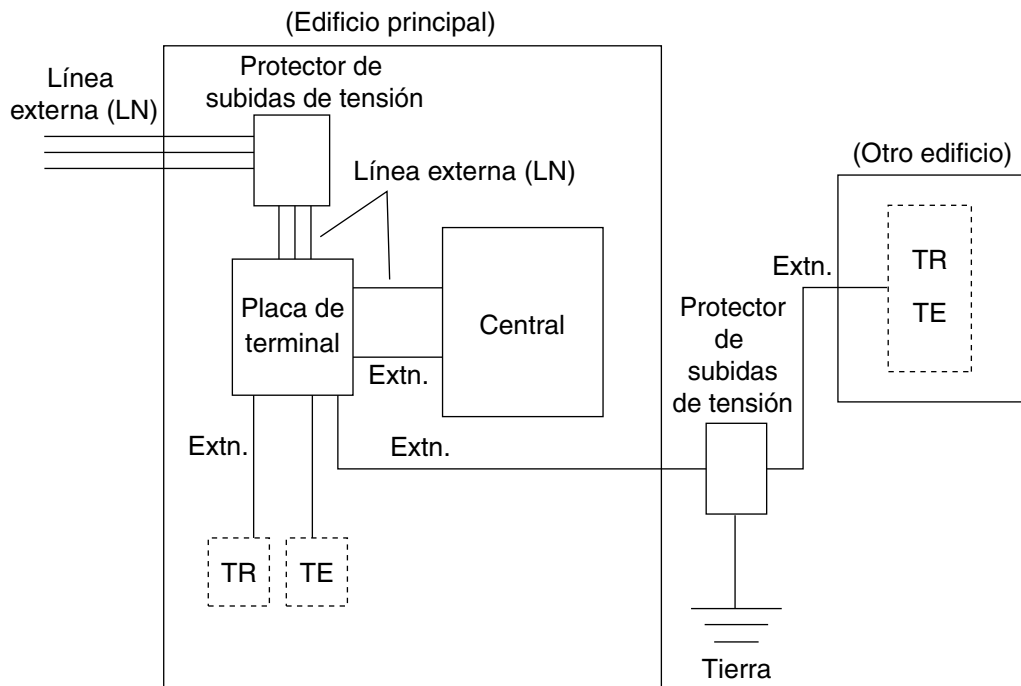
(Edificio principal)

Línea externa (LN)

Protector de subidas de tensión

Línea externa (LN)

(Otro edificio)

Placa de terminal

Central

Extn.

TR

TE

Protector de subidas de tensión

Extn.

Extn.

Extn.

TR

TE

Tierra